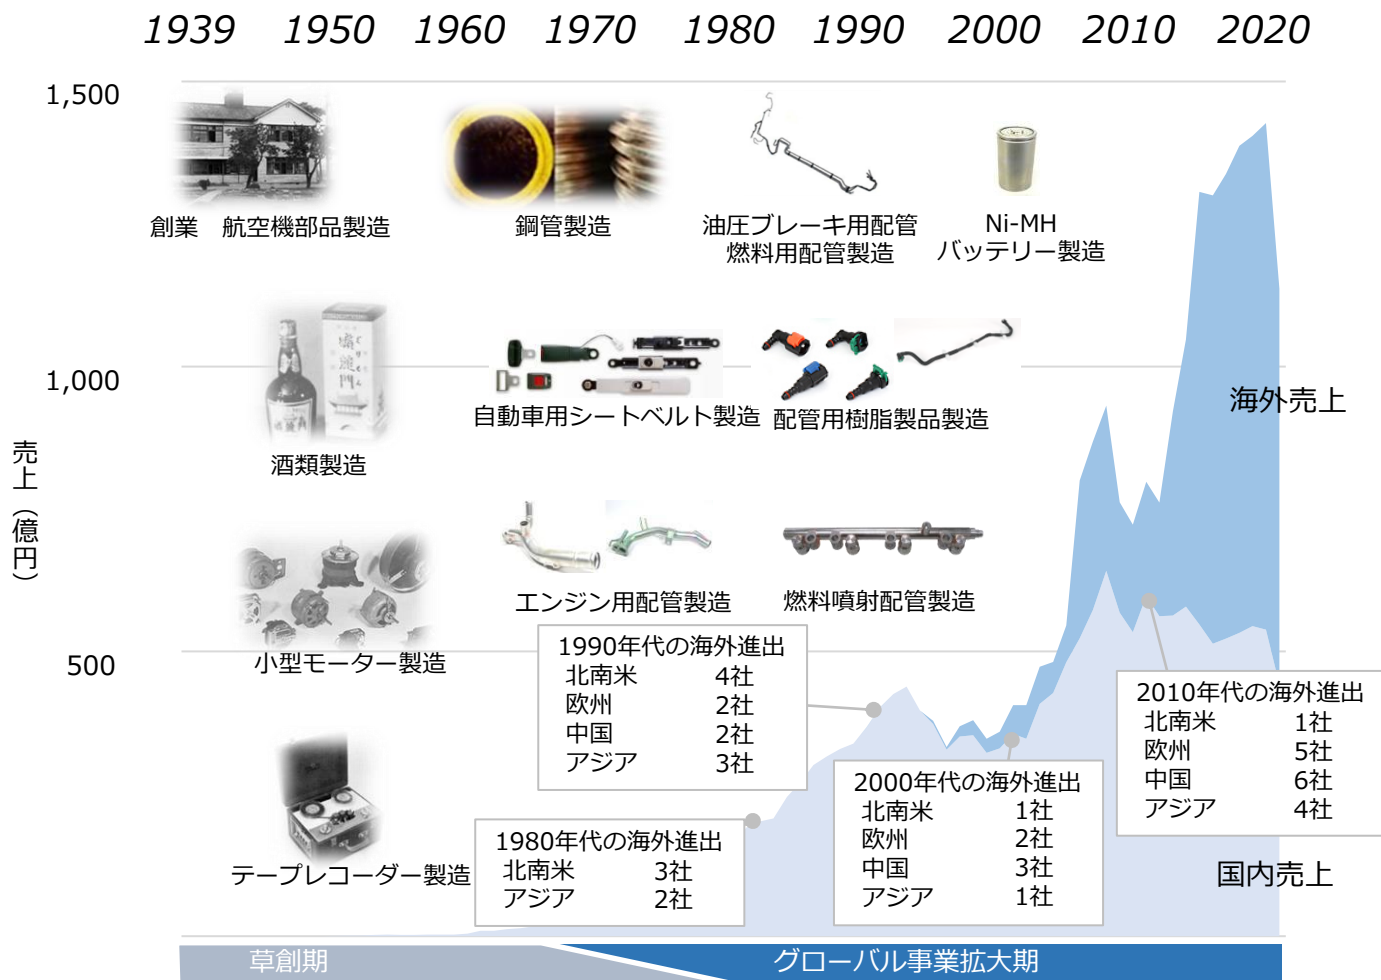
1939 1950 1960 1970 1980 1990 2000 2010 2020

1,500

1,000

500

売上（億円）

創業　航空機部品製造

鋼管製造

油圧ブレーキ用配管
燃料用配管製造

Ni-MH
バッテリー製造

酒類製造

自動車用シートベルト製造

配管用樹脂製品製造

海外売上

小型モーター製造

エンジン用配管製造

燃料噴射配管製造

1990年代の海外進出
北南米　4社
欧州　2社
中国　2社
アジア　3社

2010年代の海外進出
北南米　1社
欧州　5社
中国　6社
アジア　4社

2000年代の海外進出
北南米　1社
欧州　2社
中国　3社
アジア　1社

テープレコーダー製造

1980年代の海外進出
北南米　3社
アジア　2社

国内売上

草創期

グローバル事業拡大期